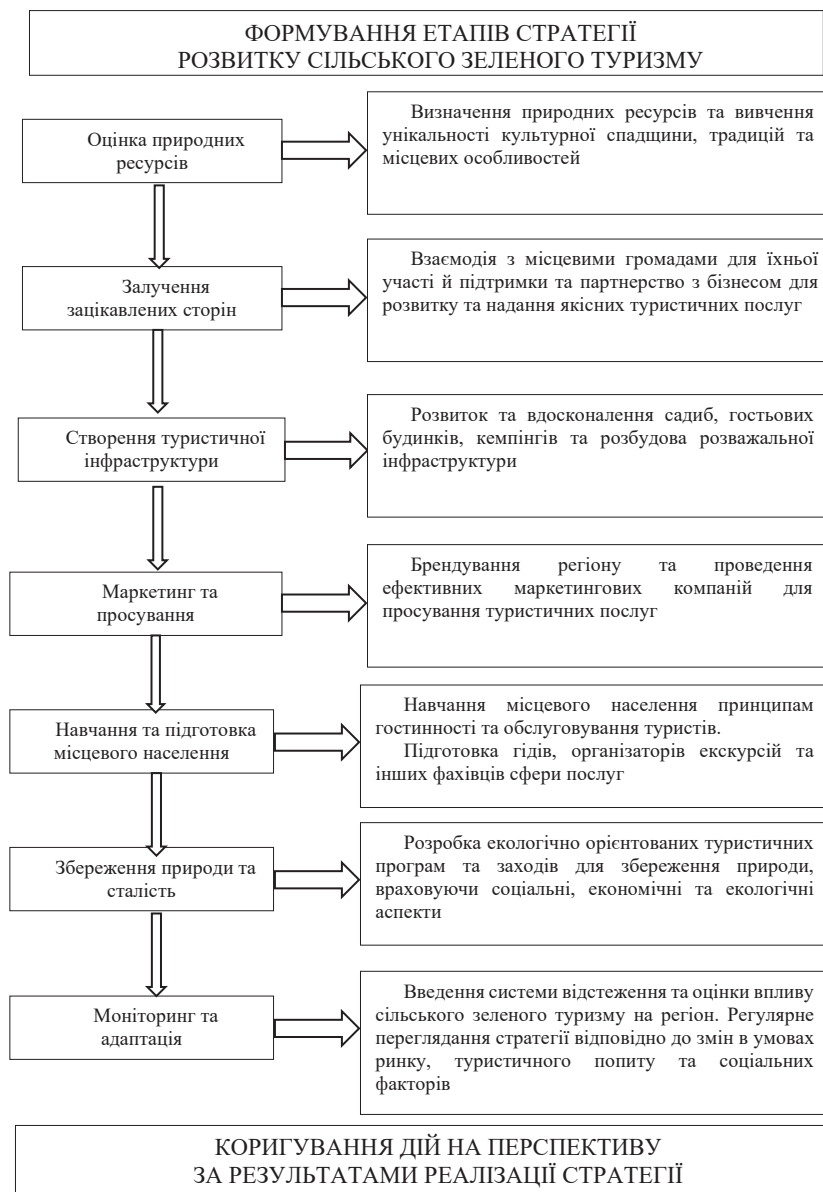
ФОРМУВАННЯ ЕТАПІВ СТРАТЕГІЇ РОЗВИТКУ СІЛЬСЬКОГО ЗЕЛЕНОГО ТУРИЗМУ

Оцінка природних ресурсів

Визначення природних ресурсів та вивчення унікальності культурної спадщини, традицій та місцевих особливостей

Залучення зацікавлених сторін

Взаємодія з місцевими громадами для їхньої участі й підтримки та партнерство з бізнесом для розвитку та надання якісних туристичних послуг

Створення туристичної інфраструктури

Розвиток та вдосконалення садиб, гостьових будинків, кемпінгів та розбудова розважальної інфраструктури

Маркетинг та просування

Брендування регіону та проведення ефективних маркетингових компаній для просування туристичних послуг

Навчання та підготовка місцевого населення

Навчання місцевого населення принципам гостинності та обслуговування туристів.
Підготовка гідів, організаторів екскурсій та інших фахівців сфери послуг

Збереження природи та сталість

Розробка екологічно орієнтованих туристичних програм та заходів для збереження природи, враховуючи соціальні, економічні та екологічні аспекти

Моніторинг та адаптація

Введення системи відстеження та оцінки впливу сільського зеленого туризму на регіон. Регулярне переглядання стратегії відповідно до змін в умовах ринку, туристичного попиту та соціальних факторів

КОРИГУВАННЯ ДІЙ НА ПЕРСПЕКТИВУ ЗА РЕЗУЛЬТАТАМИ РЕАЛІЗАЦІЇ СТРАТЕГІЇ